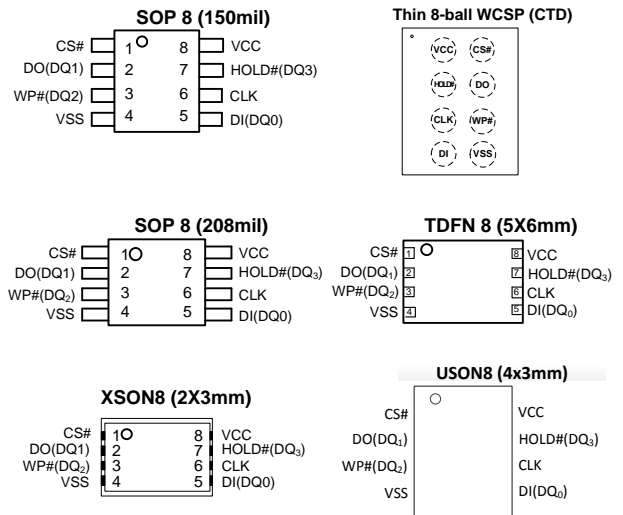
SOP 8 (150mil)

CS# 1 8 VCC
DO(DQ1) 2 7 HOLD#(DQ3)
WP#(DQ2) 3 6 CLK
VSS 4 5 DI(DQ0)

Thin 8-ball WCSP (CTD)

VCC CS#
HOLD# DO
CLK WP#
DI VSS

SOP 8 (208mil)

CS# 1 8 VCC
DO(DQ1) 2 7 HOLD#(DQ$_3$)
WP#(DQ$_2$) 3 6 CLK
VSS 4 5 DI(DQ0)

TDFN 8 (5X6mm)

CS# 1 8 VCC
DO(DQ$_1$) 2 7 HOLD#(DQ$_3$)
WP#(DQ$_2$) 3 6 CLK
VSS 4 5 DI(DQ$_0$)

XSON8 (2X3mm)

CS# 1 8 VCC
DO(DQ1) 2 7 HOLD#(DQ$_3$)
WP#(DQ$_2$) 3 6 CLK
VSS 4 5 DI(DQ0)

USON8 (4x3mm)

CS# VCC
DO(DQ$_1$) HOLD#(DQ$_3$)
WP#(DQ$_2$) CLK
VSS DI(DQ$_0$)